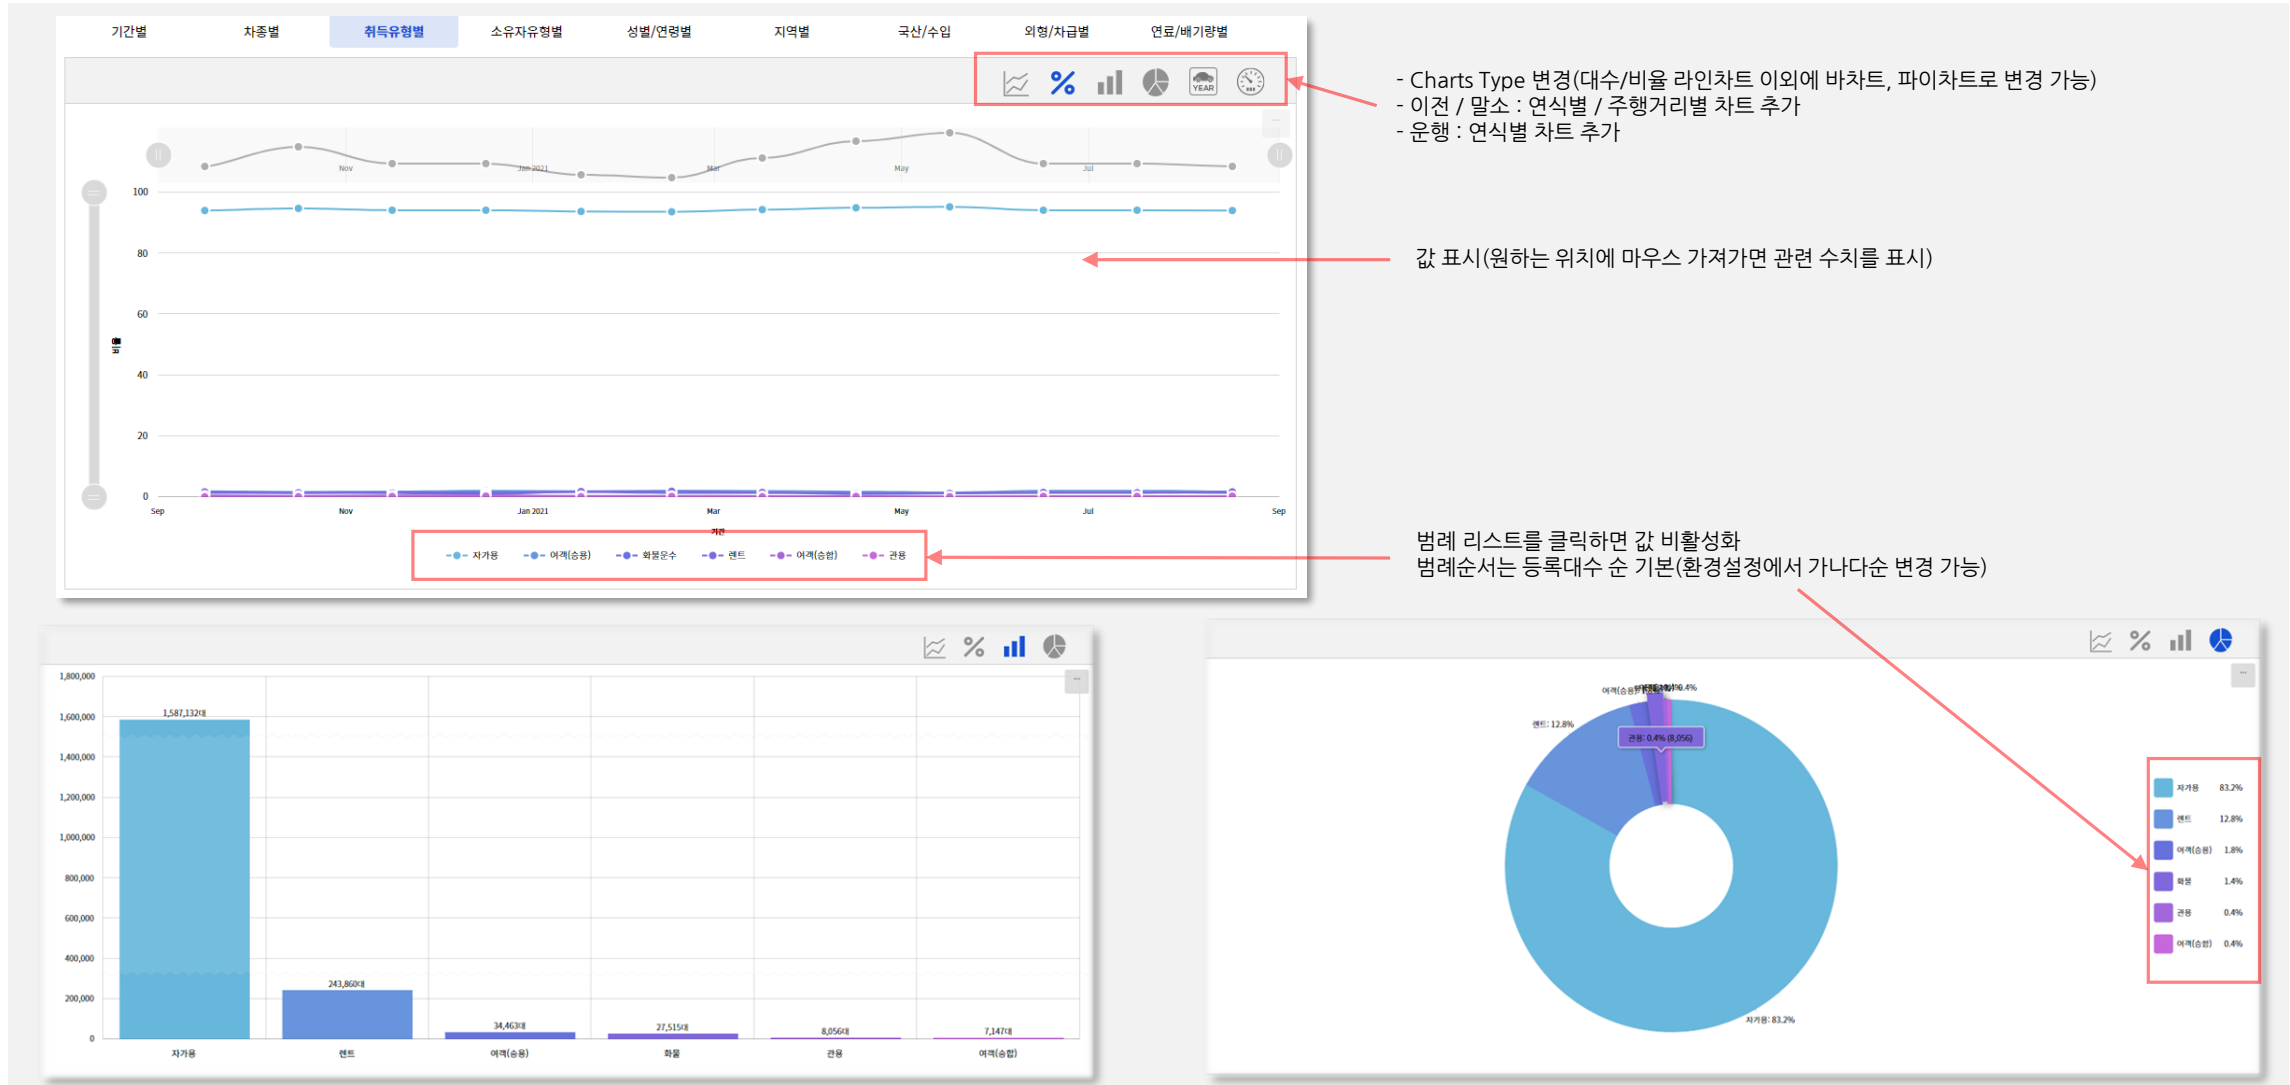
기간별 차종별 취득유형별 소유자유형별 성별/연령별 지역별 국산/수입 외형/차급별 연료/배기량별

YEAR

Nov Jan 2021 Mar May Jul

100
80
60
40
20
0

Sep Nov Jan 2021 Mar May Jul Sep

기간

자가용 여객(승용) 화물운수 렌트 여객(승합) 관용

- Charts Type 변경(대수/비율 라인차트 이외에 바차트, 파이차트로 변경 가능)
- 이전 / 말소 : 연식별 / 주행거리별 차트 추가
- 운행 : 연식별 차트 추가

값 표시(원하는 위치에 마우스 가져가면 관련 수치를 표시)

범례 리스트를 클릭하면 값 비활성화
범례순서는 등록대수 순 기본(환경설정에서 가나다순 변경 가능)

1,800,000
1,600,000
1,400,000
1,200,000
1,000,000
800,000
600,000
400,000
200,000
0

1,587,132대
243,860대
34,463대
27,515대
8,056대
7,147대

자가용 렌트 여객(승용) 화물 관용 여객(승합)

여객(승용) 1.8% 0.4%
렌트: 12.8%
관용: 0.4% (8,056)
자가용: 83.2%

| 자가용 | 83.2% |
|---|---|
| 렌트 | 12.8% |
| 여객(승용) | 1.8% |
| 화물 | 1.4% |
| 관용 | 0.4% |
| 여객(승합) | 0.4% |